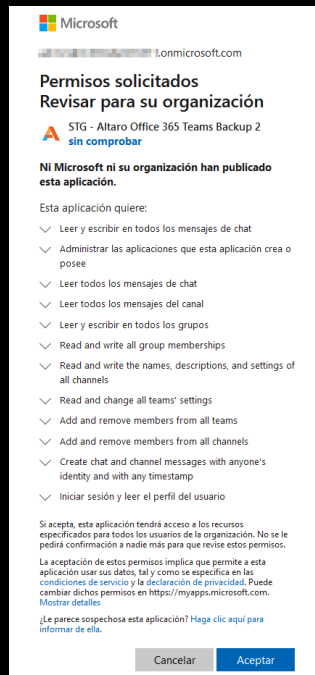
Microsoft

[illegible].onmicrosoft.com

Permisos solicitados
Revisar para su organización

STG - Altaro Office 365 Teams Backup 2
sin comprobar

Ni Microsoft ni su organización han publicado esta aplicación.

Esta aplicación quiere:

Leer y escribir en todos los mensajes de chat

Administrar las aplicaciones que esta aplicación crea o posee

Leer todos los mensajes de chat

Leer todos los mensajes del canal

Leer y escribir en todos los grupos

Read and write all group memberships

Read and write the names, descriptions, and settings of all channels

Read and change all teams' settings

Add and remove members from all teams

Add and remove members from all channels

Create chat and channel messages with anyone's identity and with any timestamp

Iniciar sesión y leer el perfil del usuario

Si acepta, esta aplicación tendrá acceso a los recursos especificados para todos los usuarios de la organización. No se le pedirá confirmación a nadie más para que revise estos permisos.

La aceptación de estos permisos implica que permite a esta aplicación usar sus datos, tal y como se especifica en las condiciones de servicio y la declaración de privacidad. Puede cambiar dichos permisos en https://myapps.microsoft.com. Mostrar detalles

¿Le parece sospechosa esta aplicación? Haga clic aquí para informar de ella.

Cancelar Aceptar